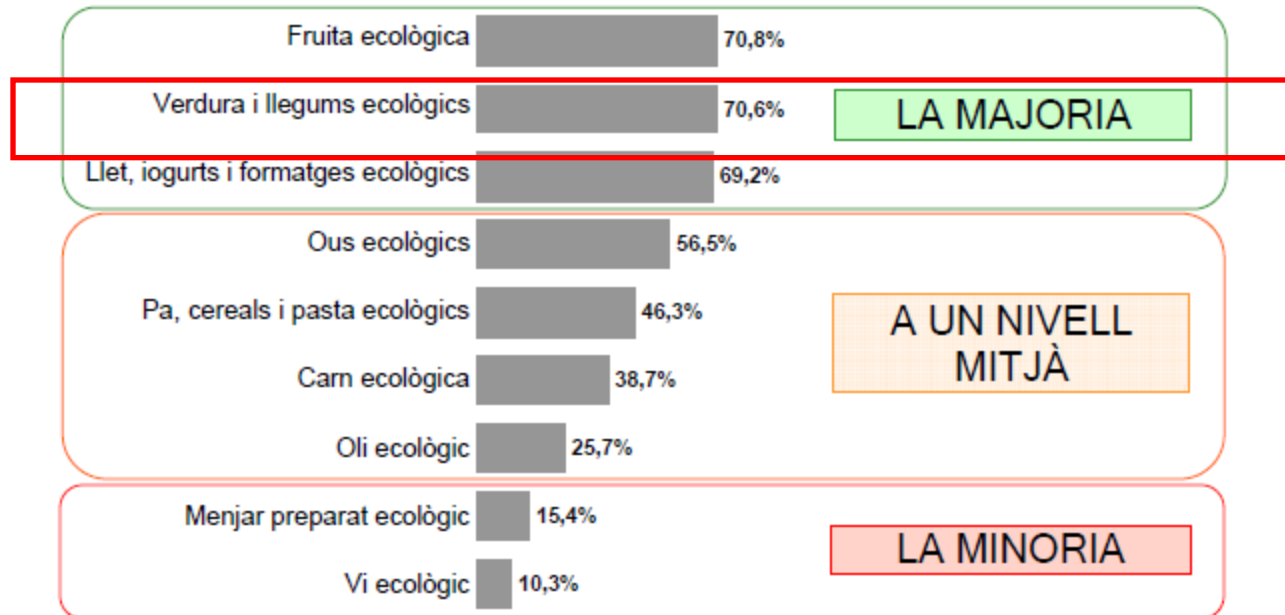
Fruita ecològica 70,8%

Verdura i llegums ecològics 70,6%

Llet, iogurts i formatges ecològics 69,2%

LA MAJORIA

Ous ecològics 56,5%

Pa, cereals i pasta ecològics 46,3%

Carn ecològica 38,7%

Oli ecològic 25,7%

A UN NIVELL MITJÀ

Menjar preparat ecològic 15,4%

Vi ecològic 10,3%

LA MINORIA